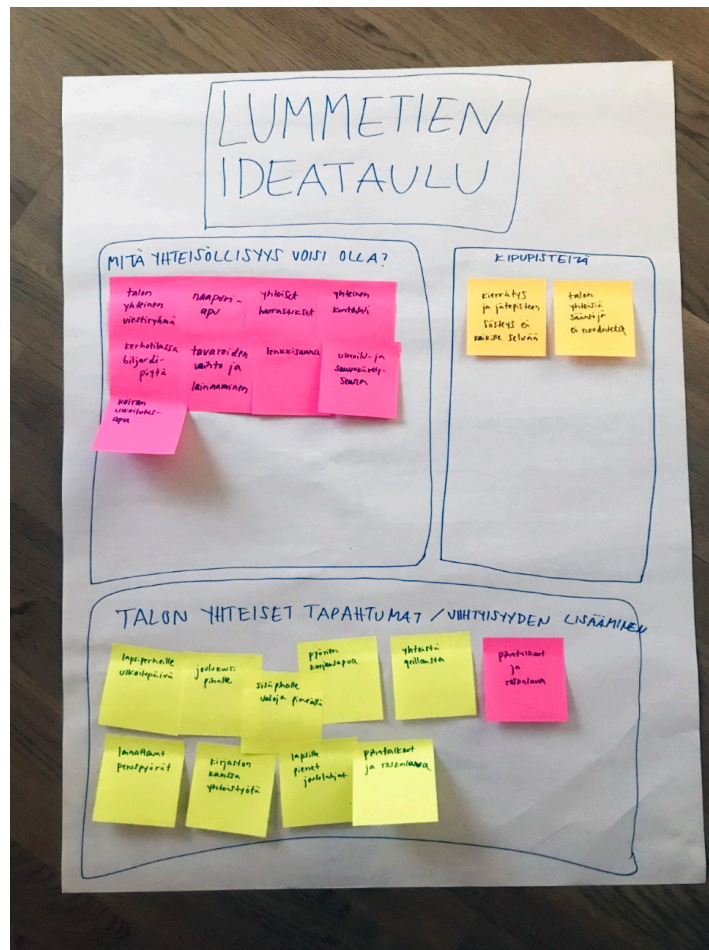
LUMMETIEN IDEATAULU

MITÄ YHTEISÖLLISYYS VOISI OLLA?

talon yhteinen viestiryhmä

naapuriapu

yhteiset harrastukset

yhteinen kuntosali

kerhotilassa biljardipöytä

tavaroiden vaihto ja lainaaminen

lenkkiseura

ulkoilu- ja sauvakävelyseura

koiran ulkoilutusapu

KIPUPISTEITÄ

kierrätys ja jätepisteen siisteys ei kaikille selvää

talon yhteisiä sääntöjä ei noudateta

TALON YHTEISET TAPAHTUMAT / VIIHTYISYYDEN LISÄÄMINEN

lapsiperheille ulkoilupäivä

joulunavauspihalle

sisäpihalle valoja ... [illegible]

pyörän korjausapua

yhteistä grillausta

pihatalkoot ja rosvopaisti

lainattavat peruspyörät

kirjaston kanssa yhteistyötä

lapsille pienet joulujuhlat

pihatalkoot ja rosvopaisti